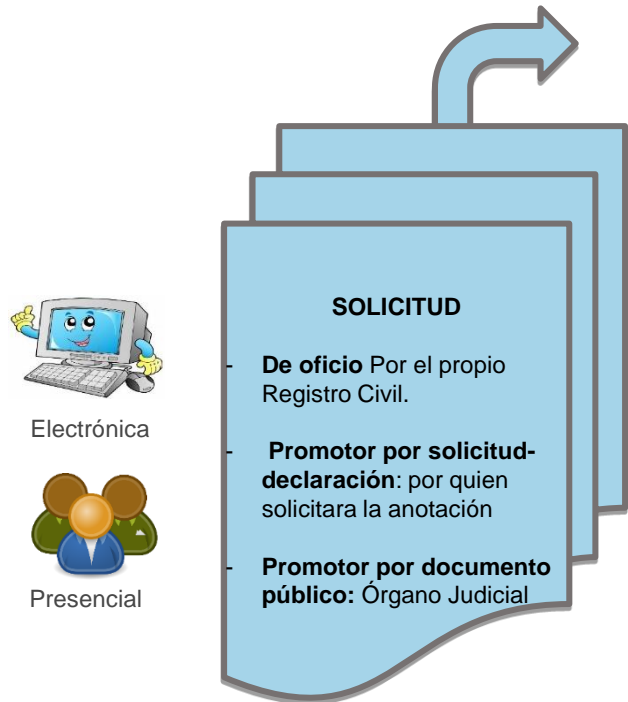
Electrónica

Presencial

SOLICITUD

- **De oficio** Por el propio Registro Civil.

- **Promotor por solicitud-declaración**: por quien solicitara la anotación

- **Promotor por documento público:** Órgano Judicial